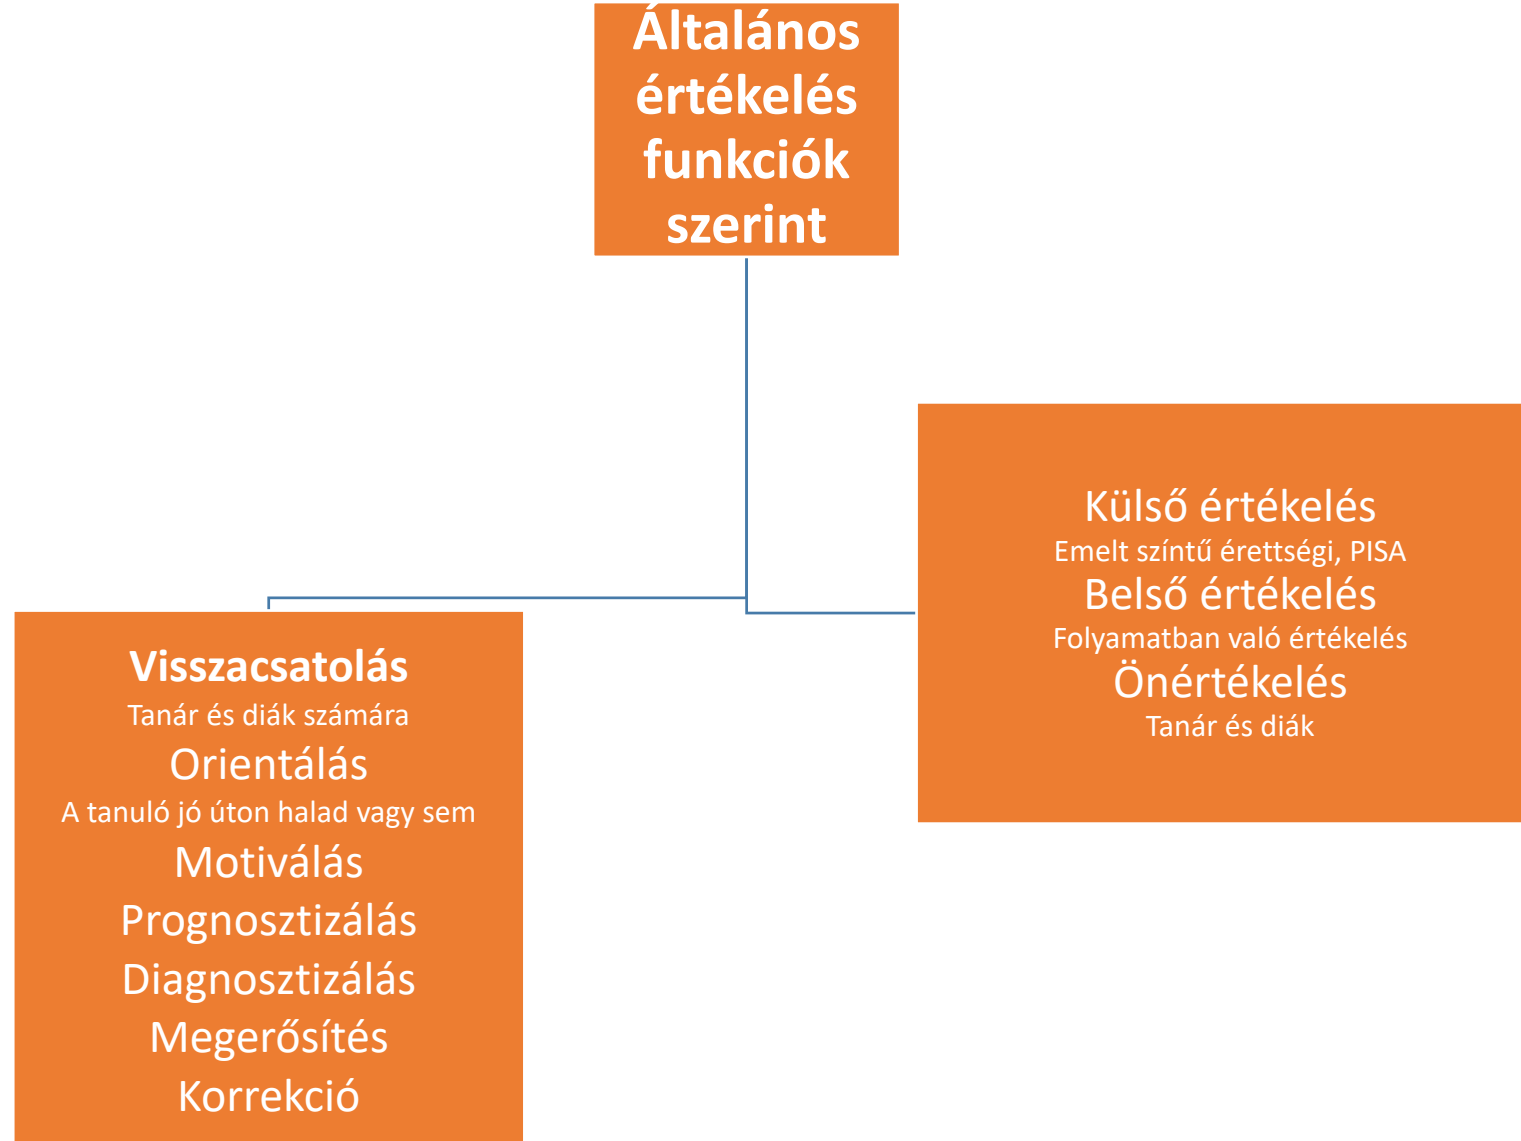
Általános értékelés funkciók szerint

Visszacsatolás
Tanár és diák számára
Orientálás
A tanuló jó úton halad vagy sem
Motiválás
Prognosztizálás
Diagnosztizálás
Megerősítés
Korrekció

Külső értékelés
Emelt színtű érettségi, PISA
Belső értékelés
Folyamatban való értékelés
Önértékelés
Tanár és diák